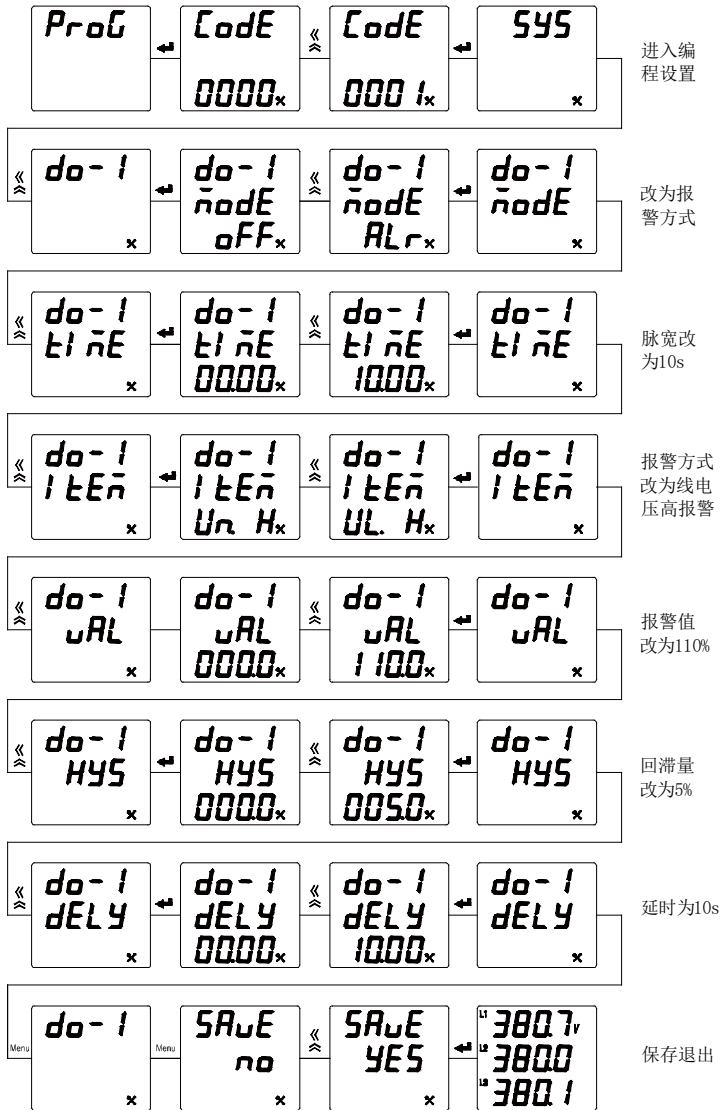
ProG

CodE
0000

CodE
0001

SYS

进入编程设置

do-1

do-1
modE
oFF

do-1
modE
ALr

do-1
modE

改为报警方式

do-1
timE

do-1
timE
00.00

do-1
timE
10.00

do-1
timE

脉宽改为10s

do-1
itEm

do-1
itEm
Un H

do-1
itEm
UL. H

do-1
itEm

报警方式改为线电压高报警

do-1
uAL

do-1
uAL
000.0

do-1
uAL
110.0

do-1
uAL

报警值改为110%

do-1
HYS

do-1
HYS
000.0

do-1
HYS
005.0

do-1
HYS

回滞量改为5%

do-1
dELY

do-1
dELY
00.00

do-1
dELY
10.00

do-1
dELY

延时为10s

Menu
do-1

Menu
SAuE
no

SAuE
YES

L1 380.7 V
L2 380.0
L3 380.1

保存退出